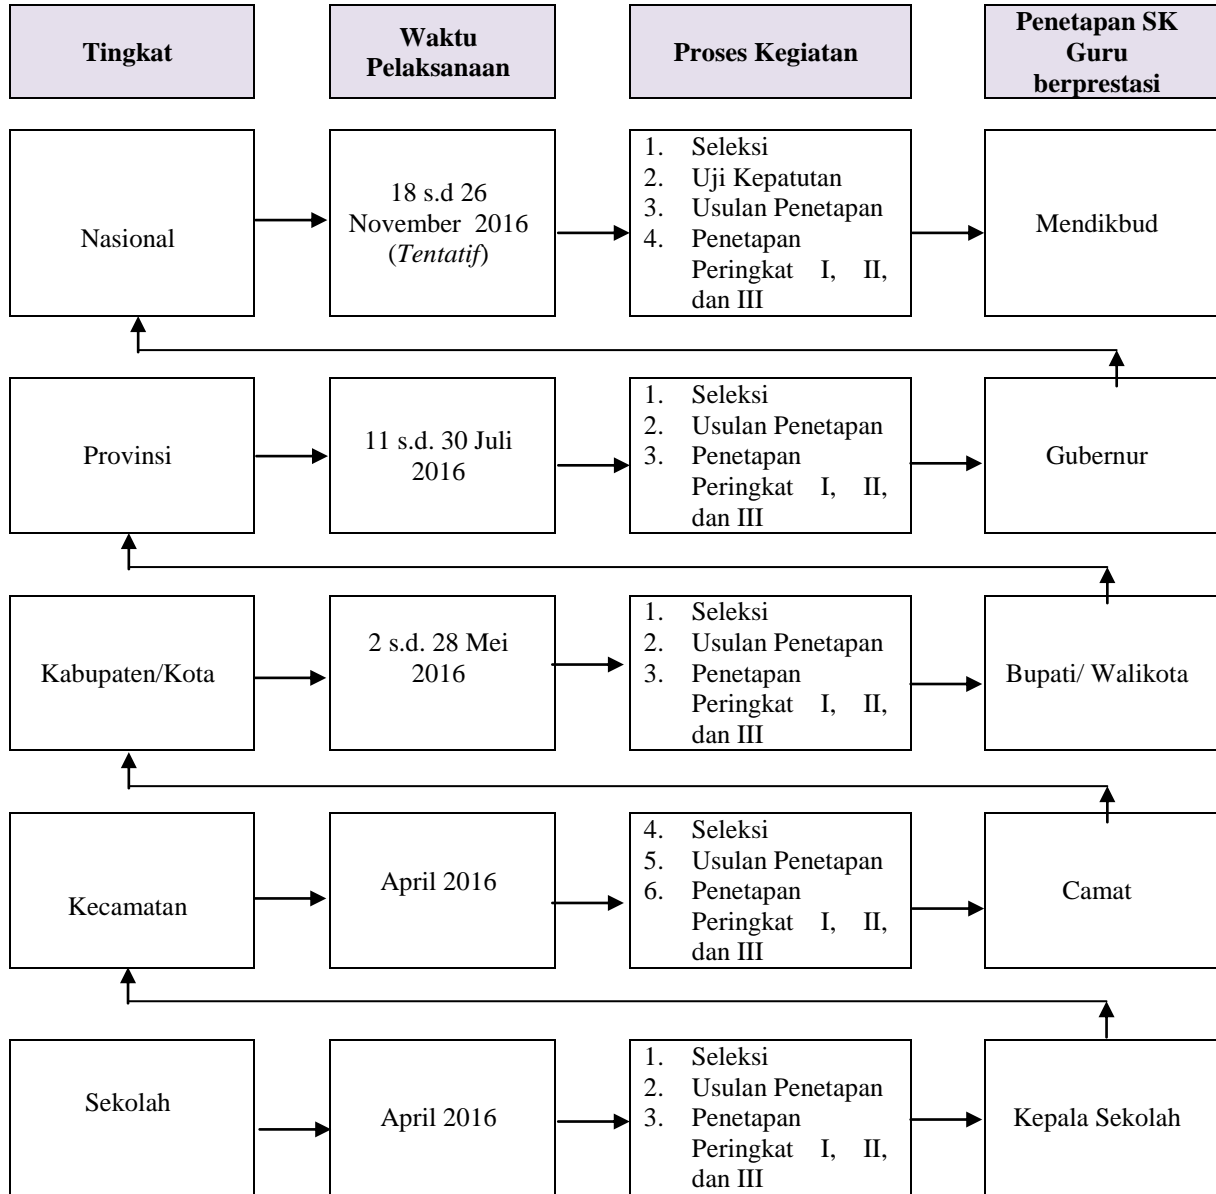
Tingkat

Waktu Pelaksanaan

Proses Kegiatan

Penetapan SK Guru berprestasi

Nasional

18 s.d 26 November 2016 (*Tentatif*)

1. Seleksi
2. Uji Kepatutan
3. Usulan Penetapan
4. Penetapan Peringkat I, II, dan III

Mendikbud

Provinsi

11 s.d. 30 Juli 2016

1. Seleksi
2. Usulan Penetapan
3. Penetapan Peringkat I, II, dan III

Gubernur

Kabupaten/Kota

2 s.d. 28 Mei 2016

1. Seleksi
2. Usulan Penetapan
3. Penetapan Peringkat I, II, dan III

Bupati/ Walikota

Kecamatan

April 2016

4. Seleksi
5. Usulan Penetapan
6. Penetapan Peringkat I, II, dan III

Camat

Sekolah

April 2016

1. Seleksi
2. Usulan Penetapan
3. Penetapan Peringkat I, II, dan III

Kepala Sekolah